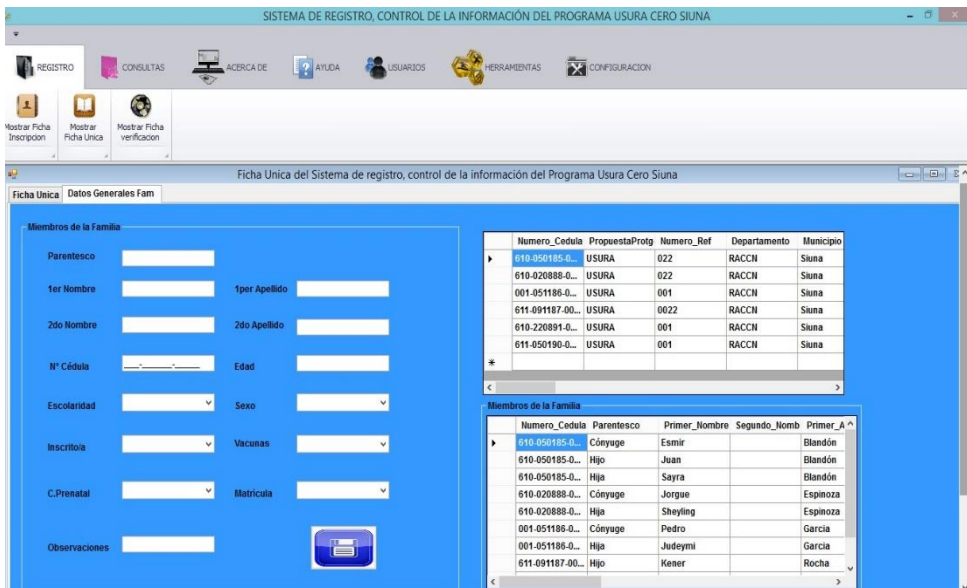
SISTEMA DE REGISTRO, CONTROL DE LA INFORMACIÓN DEL PROGRAMA USURA CERO SIUNA

REGISTRO CONSULTAS ACERCA DE AYUDA USUARIOS HERRAMIENTAS CONFIGURACION

Mostrar Ficha Inscripcion
Mostrar Ficha Unica
Mostrar Ficha verificacion

Ficha Unica del Sistema de registro, control de la información del Programa Usura Cero Siuna

Ficha Unica
Datos Generales Fam

Miembros de la Familia

Parentesco
1er Nombre
1per Apellido
2do Nombre
2do Apellido
N° Cédula
Edad
Escolaridad
Sexo
Inscrito/a
Vacunas
C.Prenatal
Matricula
Observaciones

| | Numero_Cedula | PropuestaProtg | Numero_Ref | Departamento | Municipio |
|---|---|---|---|---|---|
| ▸ | 610-050185-0... | USURA | 022 | RACCN | Siuna |
| | 610-020888-0... | USURA | 022 | RACCN | Siuna |
| | 001-051186-0... | USURA | 001 | RACCN | Siuna |
| | 611-091187-00... | USURA | 0022 | RACCN | Siuna |
| | 610-220891-0... | USURA | 001 | RACCN | Siuna |
| | 611-050190-0... | USURA | 001 | RACCN | Siuna |
| * | | | | | |

Miembros de la Familia

| | Numero_Cedula | Parentesco | Primer_Nombre | Segundo_Nomb | Primer_A |
|---|---|---|---|---|---|
| ▸ | 610-050185-0... | Cónyuge | Esmir | | Blandón |
| | 610-050185-0... | Hijo | Juan | | Blandón |
| | 610-050185-0... | Hija | Sayra | | Blandón |
| | 610-020888-0... | Cónyuge | Jorgue | | Espinoza |
| | 610-020888-0... | Hija | Sheyling | | Espinoza |
| | 001-051186-0... | Cónyuge | Pedro | | Garcia |
| | 001-051186-0... | Hija | Judeymi | | Garcia |
| | 611-091187-00... | Hijo | Kener | | Rocha |